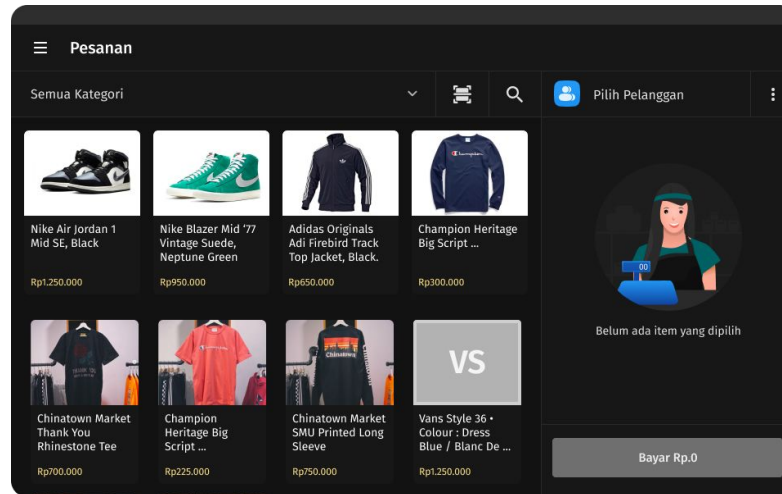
Pesanan

Semua Kategori

Pilih Pelanggan

Nike Air Jordan 1 Mid SE, Black
Rp1.250.000

Nike Blazer Mid '77 Vintage Suede, Neptune Green
Rp950.000

Adidas Originals Adi Firebird Track Top Jacket, Black.
Rp650.000

Champion Heritage Big Script ...
Rp300.000

Chinatown Market Thank You Rhinestone Tee
Rp700.000

Champion Heritage Big Script ...
Rp225.000

Chinatown Market SMU Printed Long Sleeve
Rp750.000

VS

Vans Style 36 • Colour : Dress Blue / Blanc De ...
Rp1.250.000

00

Belum ada item yang dipilih

Bayar Rp.0